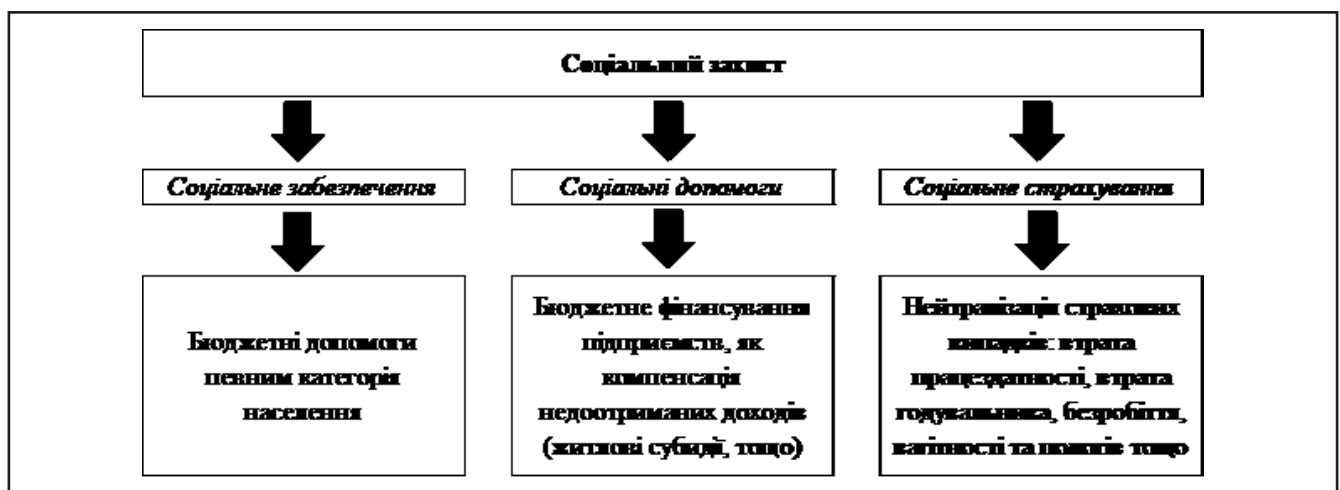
Соціальний захист

Соціальне забезпечення

Соціальні допомоги

Соціальне страхування

Бюджетні допомоги певним категорія населення

Бюджетне фінансування підприємств, як компенсація недоотриманих доходів (житлові субсидії, тощо)

Нейтралізація страхових випадків: втрата працездатності, втрата годувальника, безробіття, вагітності та пологів тощо